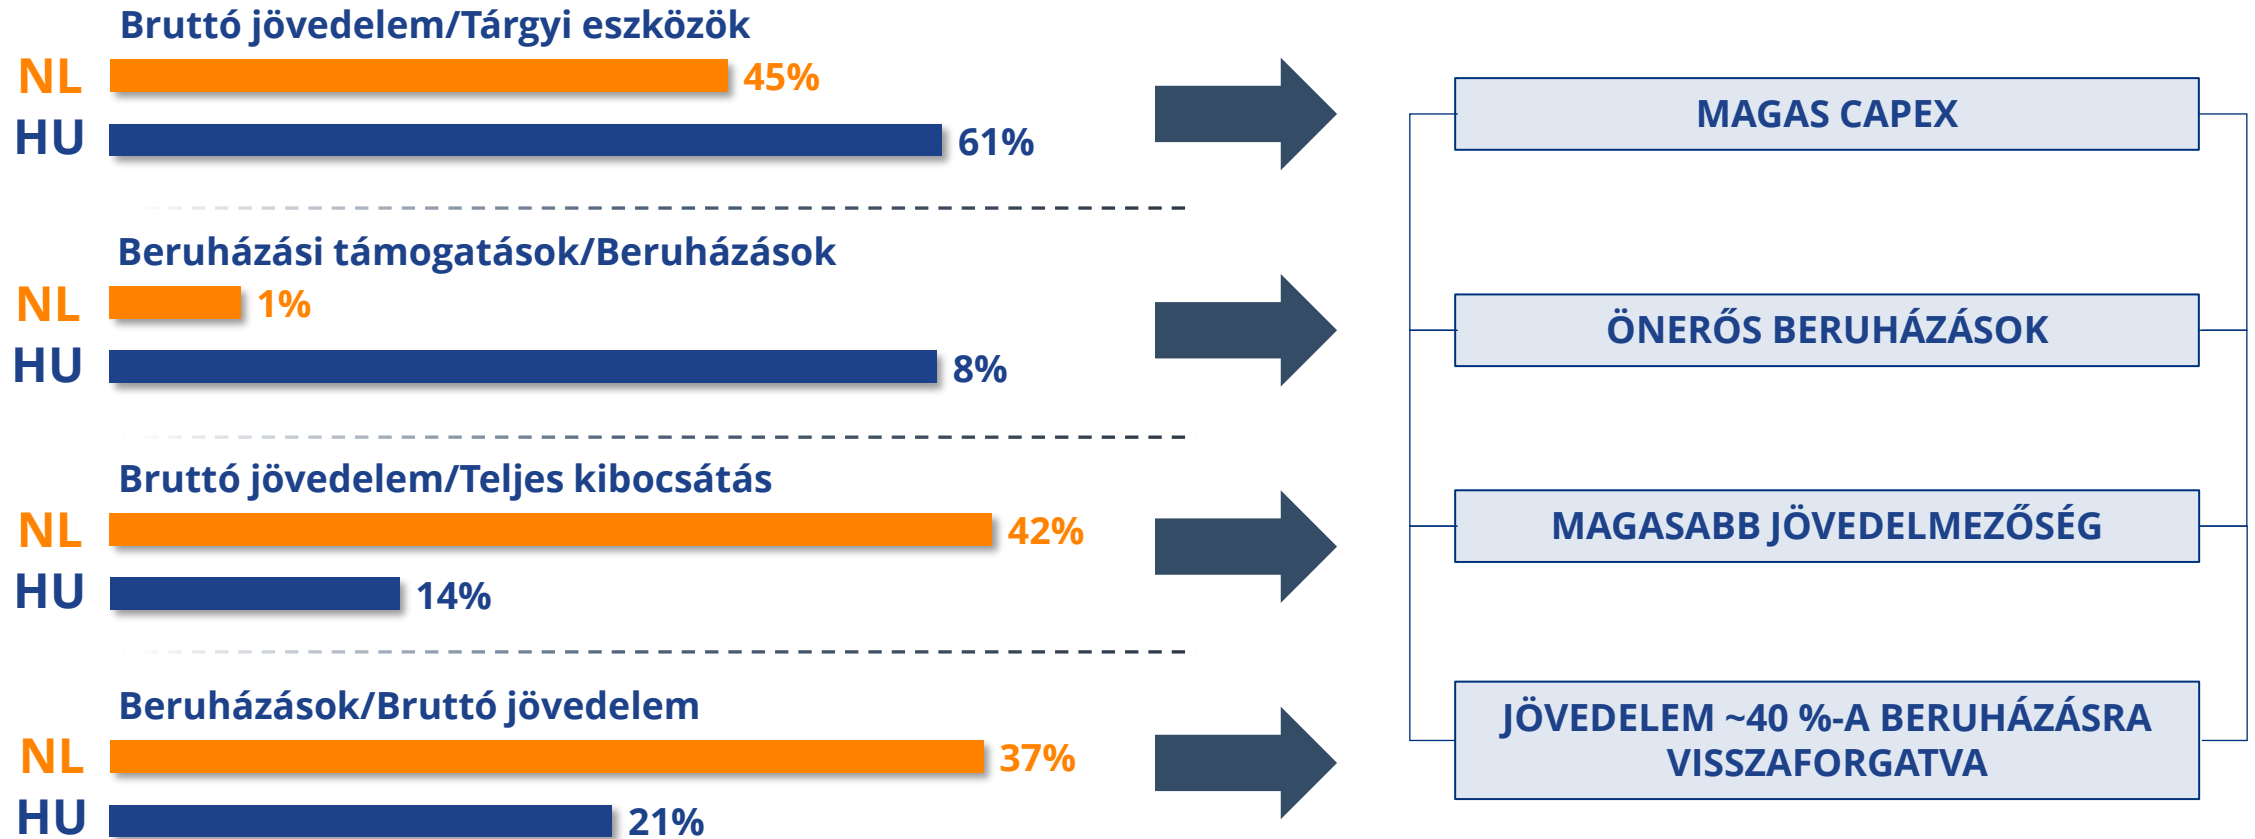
Bruttó jövedelem/Tárgyi eszközök

NL 45%

HU 61%

Beruházási támogatások/Beruházások

NL 1%

HU 8%

Bruttó jövedelem/Teljes kibocsátás

NL 42%

HU 14%

Beruházások/Bruttó jövedelem

NL 37%

HU 21%

MAGAS CAPEX

ÖNERŐS BERUHÁZÁSOK

MAGASABB JÖVEDELMEZŐSÉG

JÖVEDELEM ~40 %-A BERUHÁZÁSRA VISSZAFORGATVA